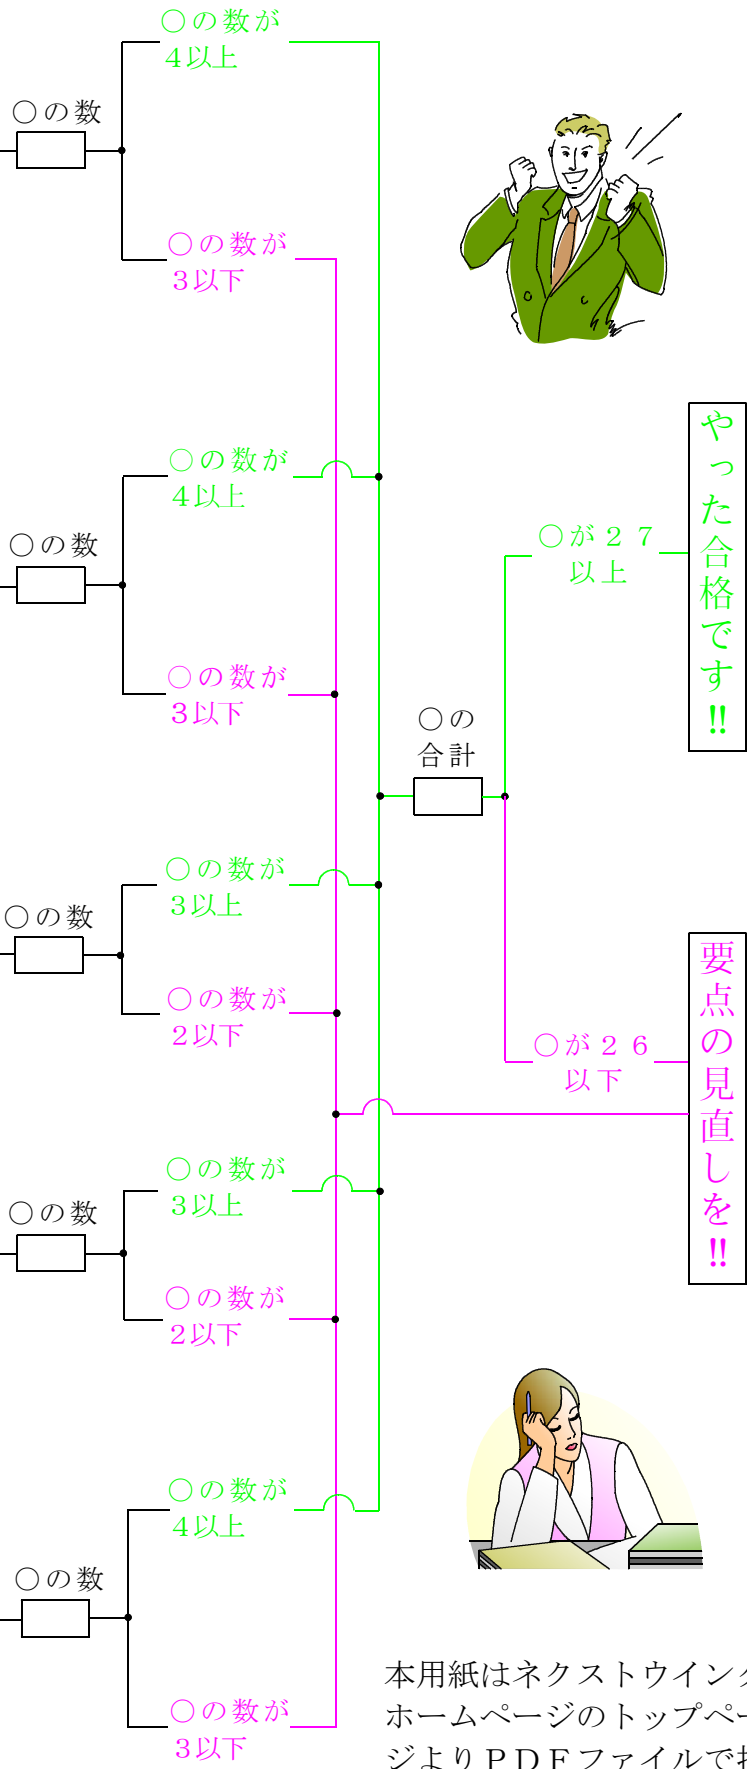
○の数が
4以上

○の数

○の数が
3以下

○の数が
4以上

○の数

○の数が
3以下

○の数が
3以上

○の数

○の数が
2以下

○の数が
3以上

○の数

○の数が
2以下

○の数が
4以上

○の数

○の数が
3以下

○の
合計

○が２７
以上

やった合格です!!

○が２６
以下

要点の見直しを!!

本用紙はネクストウイン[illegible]
ホームページのトップペー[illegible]
ジよりＰＤＦファイルで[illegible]